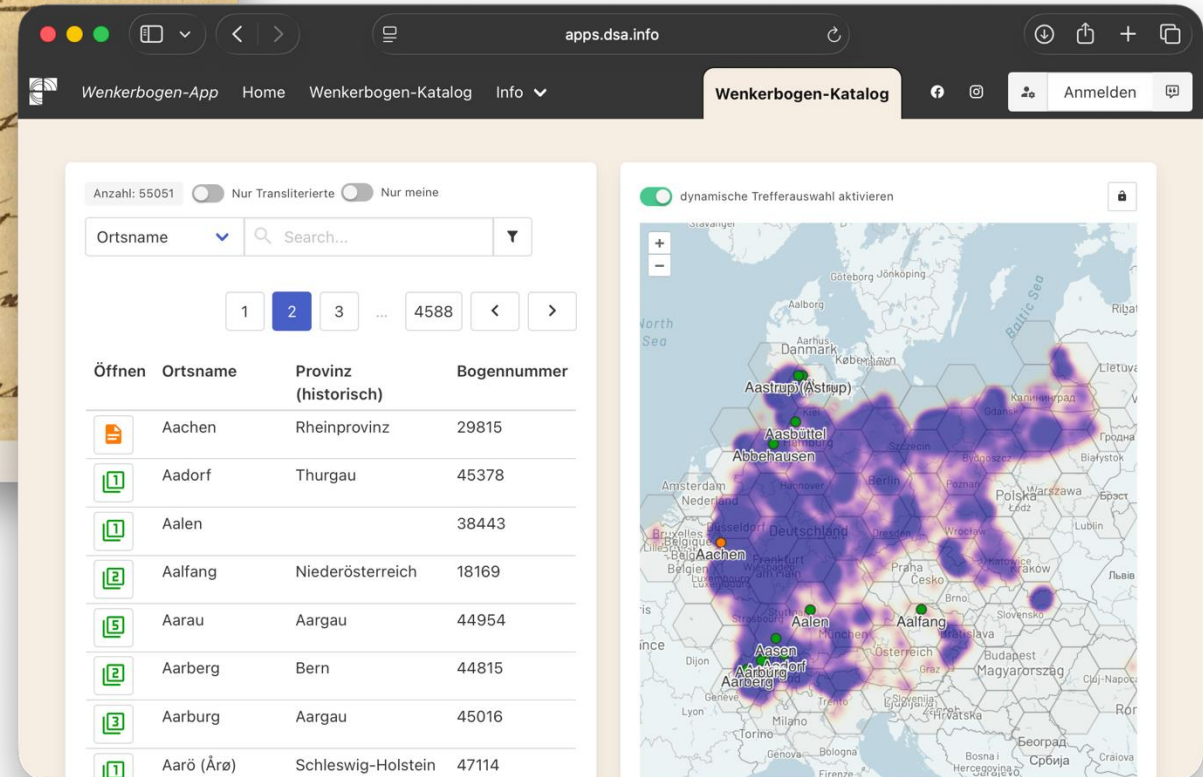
apps.dsa.info

Wenkerbogen-App Home Wenkerbogen-Katalog Info

Wenkerbogen-Katalog

Anmelden

Anzahl: 55051 Nur Transliterierte Nur meine

Ortsname Search...

1 2 3 ... 4588

| Öffnen | Ortsname | Provinz (historisch) | Bogennummer |
|---|---|---|---|
| | Aachen | Rheinprovinz | 29815 |
| 1 | Aadorf | Thurgau | 45378 |
| 1 | Aalen | | 38443 |
| 2 | Aalfang | Niederösterreich | 18169 |
| 5 | Aarau | Aargau | 44954 |
| 2 | Aarberg | Bern | 44815 |
| 3 | Aarburg | Aargau | 45016 |
| 1 | Aarö (Årø) | Schleswig-Holstein | 47114 |

dynamische Trefferauswahl aktivieren

+
−

Stavanger
Göteborg Jönköping
Aalborg
Baltic Sea
Rīga
North Sea
Aarhus Danmark København
Lietuva
Aastrup (Astrup)
Kiel
Gdańsk Калининград
Aasbüttel
Hamburg
Szczecin
Гродна
Abbehausen
Bydgoszcz
Białystok
Amsterdam Nederland
Hannover
Berlin
Poznań
Polska Warszawa
Брэст
Düsseldorf Deutschland
Łódź
Lublin
Bruxelles België Belgique
Aachen
Frankfurt am Main
Dresden
Wrocław
Katowice
Kraków
Luxembourg
Львів
Praha Česko
Brno
Stuttgart Aalen
Aalfang
Slovensko
Aasen
München
Bratislava
Aadorf
Österreich
Budapest
Dijon
Aarburg Aarberg
Magyarország
Genève
Graz
Slovenija
Cluj-Napoca
Lyon
Milano
Hrvatska
Torino
Београд Србија
Genova Bologna
Bosna i Hercegovina
Sarajevo
Craiova
Firenze